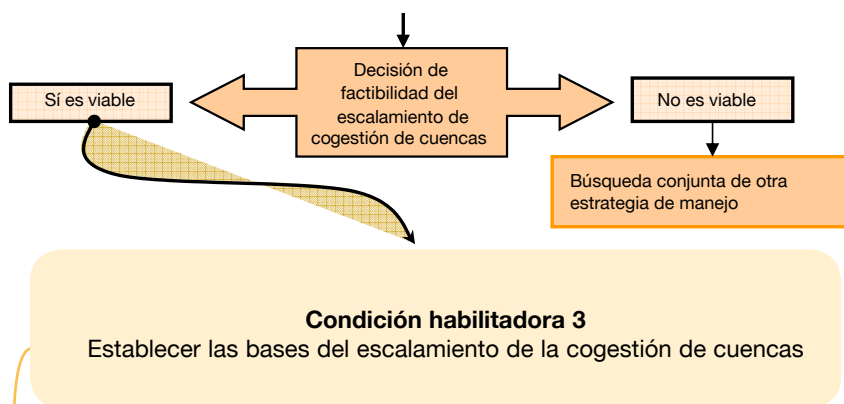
Decisión de factibilidad del escalamiento de cogestión de cuencas

Sí es viable

No es viable

Búsqueda conjunta de otra estrategia de manejo

**Condición habilitadora 3**
Establecer las bases del escalamiento de la cogestión de cuencas